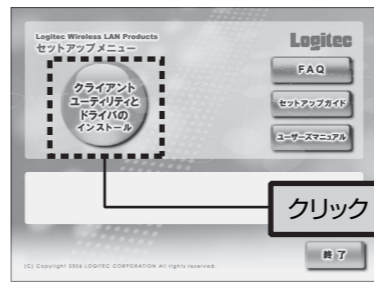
Logitec Wireless LAN Products
セットアップメニュー

Logitec

クライアント
ユーティリティと
ドライバの
インストール

FAQ

セットアップガイド

ユーザーズマニュアル

クリック

(C) Copyright 2006 LOGITEC CORPORATION All rights reserved.

終了